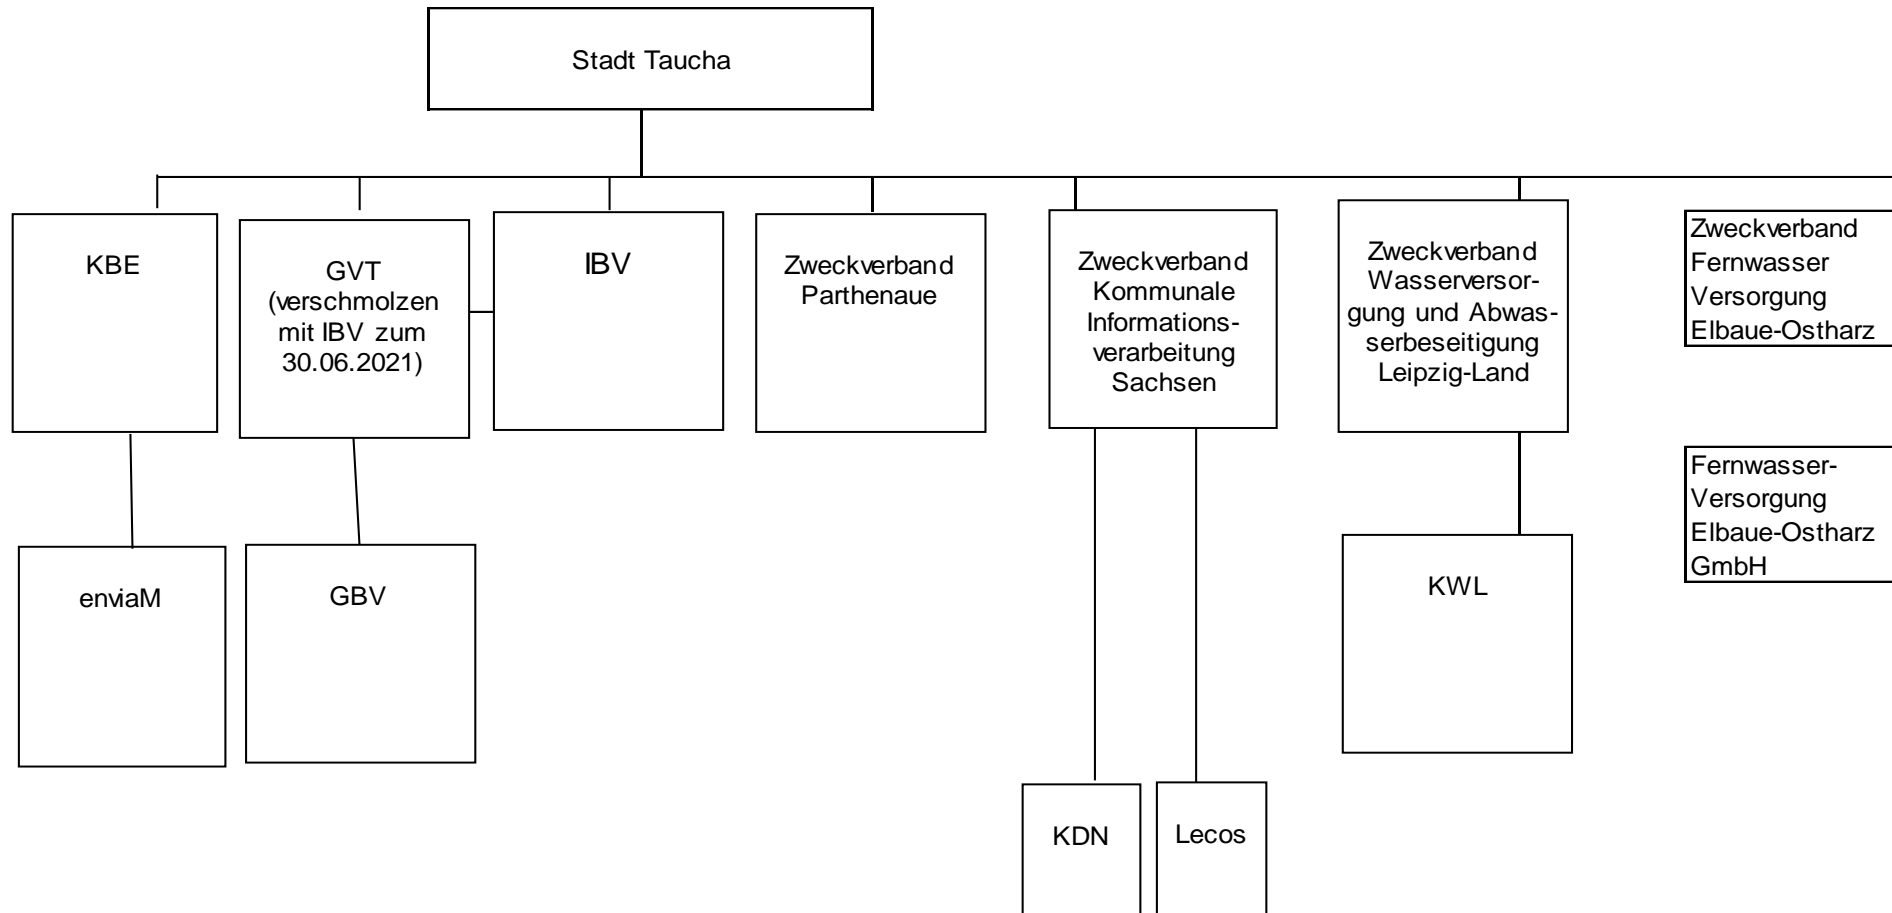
Stadt Taucha

KBE

GVT (verschmolzen mit IBV zum 30.06.2021)

IBV

Zweckverband Parthenaue

Zweckverband Kommunale Informationsverarbeitung Sachsen

Zweckverband Wasserversorgung und Abwasserbeseitigung Leipzig-Land

Zweckverband Fernwasser Versorgung Elbaue-Ostharz

enviaM

GBV

KWL

Fernwasser-Versorgung Elbaue-Ostharz GmbH

KDN

Lecos